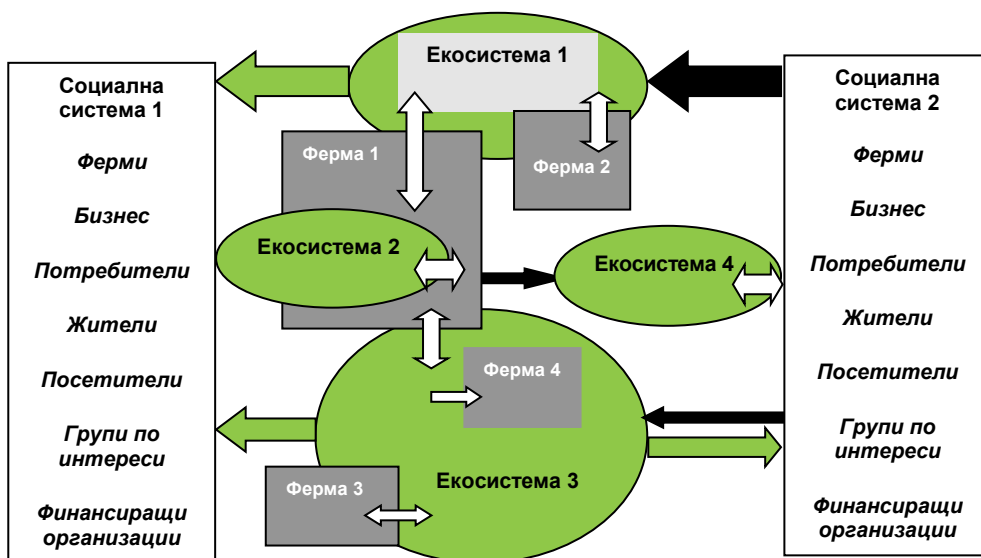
Социална система 1

Ферми

Бизнес

Потребители

Жители

Посетители

Групи по интереси

Финансиращи организации

Екосистема 1

Ферма 1

Ферма 2

Екосистема 2

Екосистема 4

Ферма 4

Екосистема 3

Ферма 3

Социална система 2

Ферми

Бизнес

Потребители

Жители

Посетители

Групи по интереси

Финансиращи организации